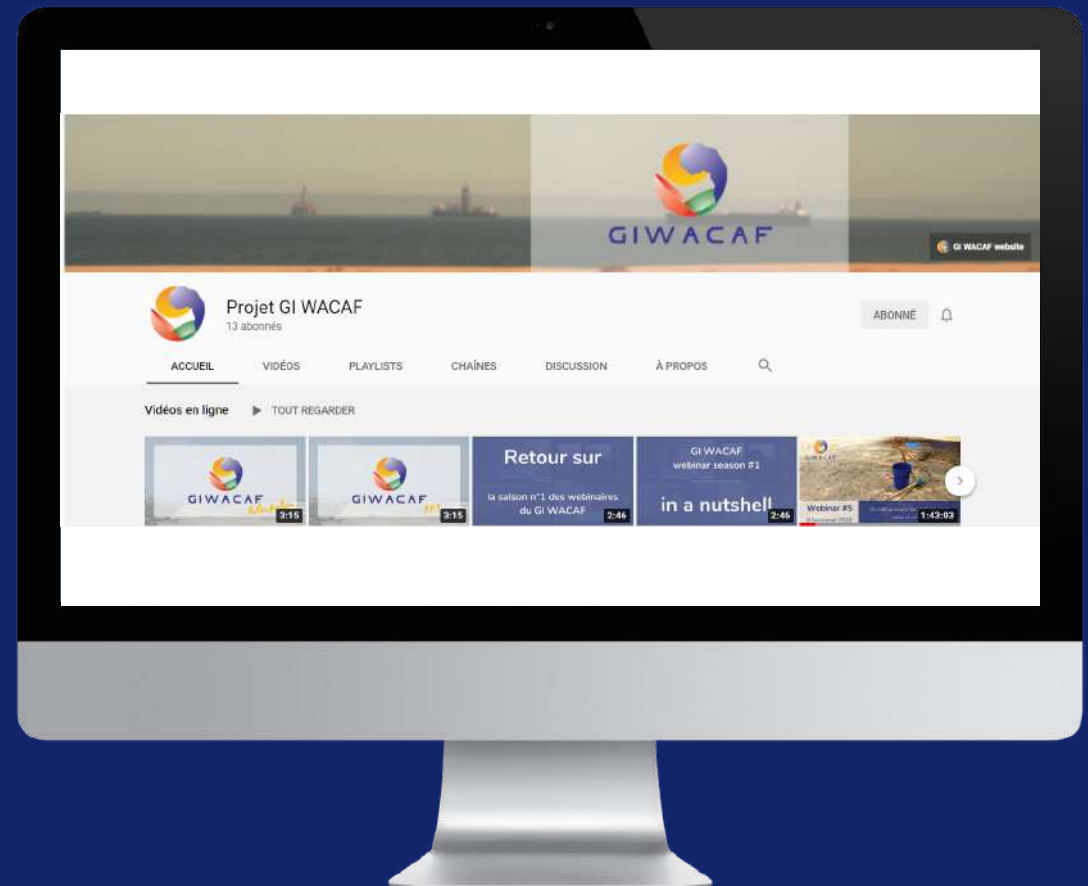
GIWACAF

GI WACAF website

Projet GI WACAF
13 abonnés

ABONNÉ

ACCUEIL VIDÉOS PLAYLISTS CHAÎNES DISCUSSION À PROPOS

Vidéos en ligne TOUT REGARDER

GIWACAF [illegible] 3:15

GIWACAF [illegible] 3:15

Retour sur
la saison n°1 des webinaires du GI WACAF 2:46

GI WACAF
webinar season #1
in a nutshell 2:46

GIWACAF
Webinar #5 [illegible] 1:43:03